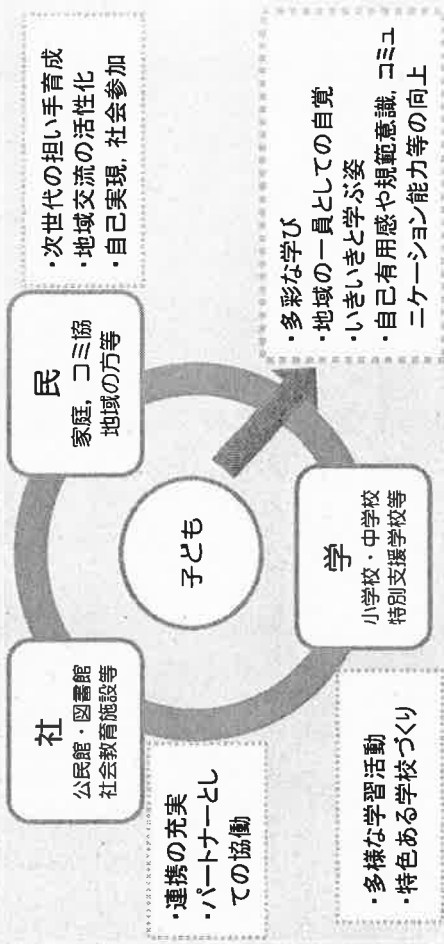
社
公民館・図書館
社会教育施設等

・連携の充実
・パートナーとしての協動

子ども

民
家庭，コミ協
地域の方等

・次世代の担い手育成
・地域交流の活性化
・自己実現，社会参加

学
小学校・中学校
特別支援学校等

・多様な学習活動
・特色ある学校づくり

・多彩な学び
・地域の一員としての自覚
・いきいきと学ぶ姿
・自己有用感や規範意識，コミュニケーション能力等の向上